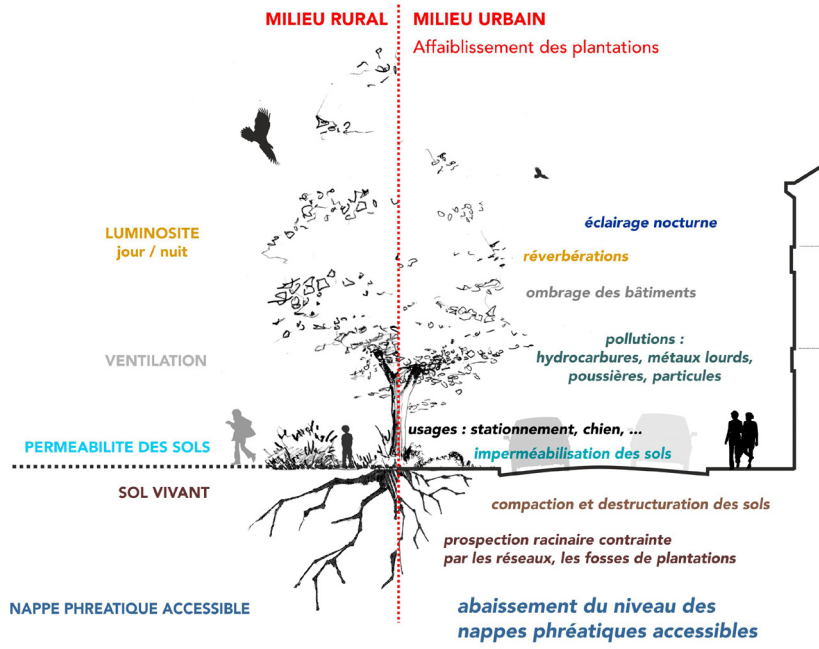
MILIEU RURAL

MILIEU URBAIN
Affaiblissement des plantations

LUMINOSITE
jour / nuit

éclairage nocturne

réverbérations

ombrage des bâtiments

VENTILATION

pollutions :
hydrocarbures, métaux lourds,
poussières, particules

usages : stationnement, chien, ...

PERMEABILITE DES SOLS

imperméabilisation des sols

SOL VIVANT

compaction et destructuration des sols

prospection racinaire contrainte
par les réseaux, les fosses de plantations

NAPPE PHREATIQUE ACCESSIBLE

abaissement du niveau des
nappes phréatiques accessibles